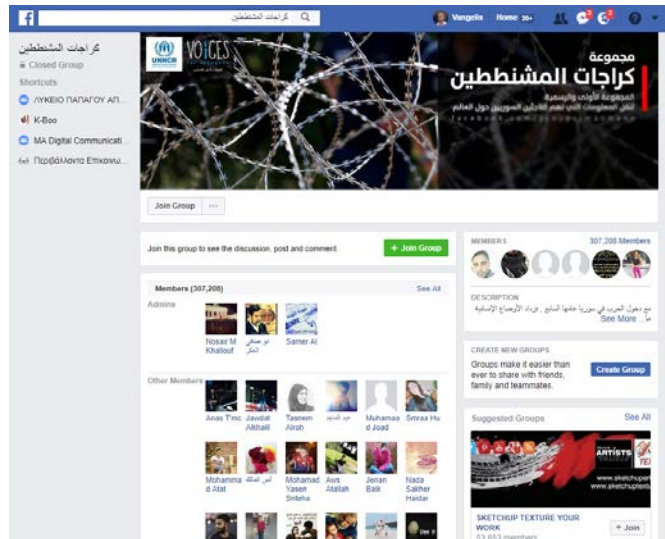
كراجات المشنططين

Vangelis Home 20+

كراجات المشنططين
Closed Group
Shortcuts
ΛΥΚΕΙΟ ΠΑΠΑΓΟΥ ΑΠ...
K-Boo
MA Digital Communicati...
Περιβάλλοντα Επικοινω...

UNHCR VOICES

مجموعة
كراجات المشنططين
المجموعة الأولى والرسمية لنشر المعلومات التي تهم اللاجئين السوريين حول العالم
facebook.com/groups/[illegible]

Join Group ···

Join this group to see the discussion, post and comment. + Join Group

Members (307,208) See All
Admins
Nosair M Khallouf
ابو صبحي الشكر
Samer Al

Other Members
Anas T'mo
Jawdat Alkhalil
Tasneem Alrah
عبد المدنيد
Muhamad Joad
Smraa Hu
Mohammad Atat
أنس الملاك
Mohamad Yasen Sneha
Aws Atallah
Jenan Baik
Nada Sakher Haidar

MEMBERS 307,208 Members

DESCRIPTION
مع دخول الحرب في سوريا عامها السابع ، وزداد الأوضاع الإنسانية ما... See More

CREATE NEW GROUPS
Groups make it easier than ever to share with friends, family and teammates.
Create Group

Suggested Groups See All
ARTISTS
www.sketchupart...
SKETCHUP TEXTURE YOUR WORK
53,653 members
+ Join